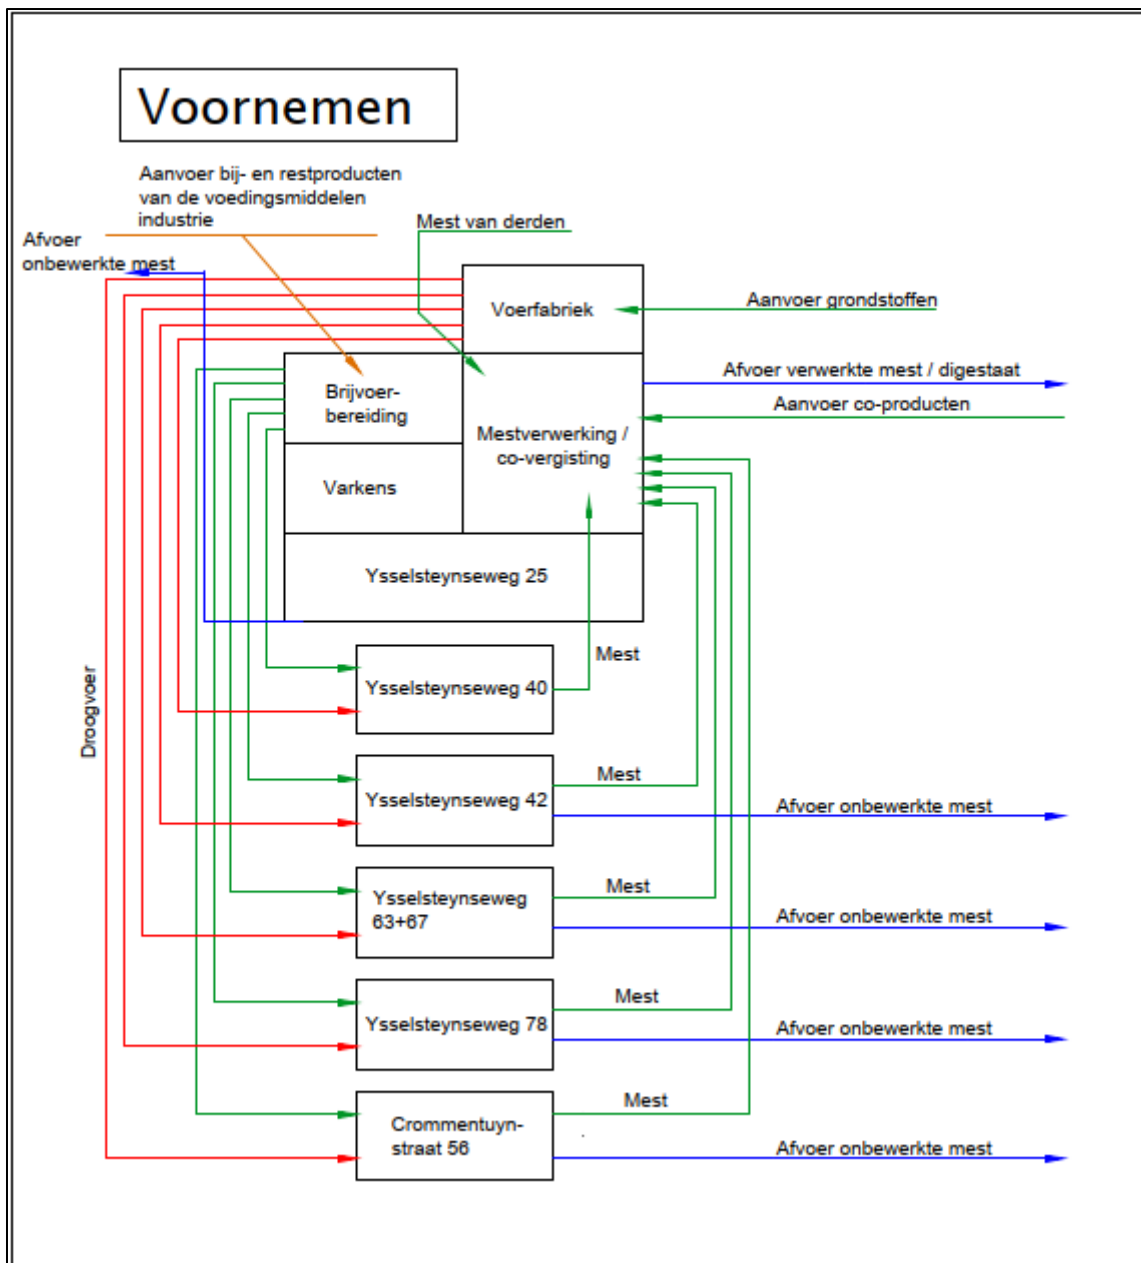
Voornemen

Aanvoer bij- en restproducten van de voedingsmiddelen industrie

Mest van derden

Afvoer onbewerkte mest

Voerfabriek

Aanvoer grondstoffen

Brijvoer-bereiding

Mestverwerking / co-vergisting

Afvoer verwerkte mest / digestaat

Aanvoer co-producten

Varkens

Ysselsteynseweg 25

Droogvoer

Mest

Ysselsteynseweg 40

Mest

Ysselsteynseweg 42

Afvoer onbewerkte mest

Mest

Ysselsteynseweg 63+67

Afvoer onbewerkte mest

Mest

Ysselsteynseweg 78

Afvoer onbewerkte mest

Mest

Crommentuyn-straat 56

Afvoer onbewerkte mest